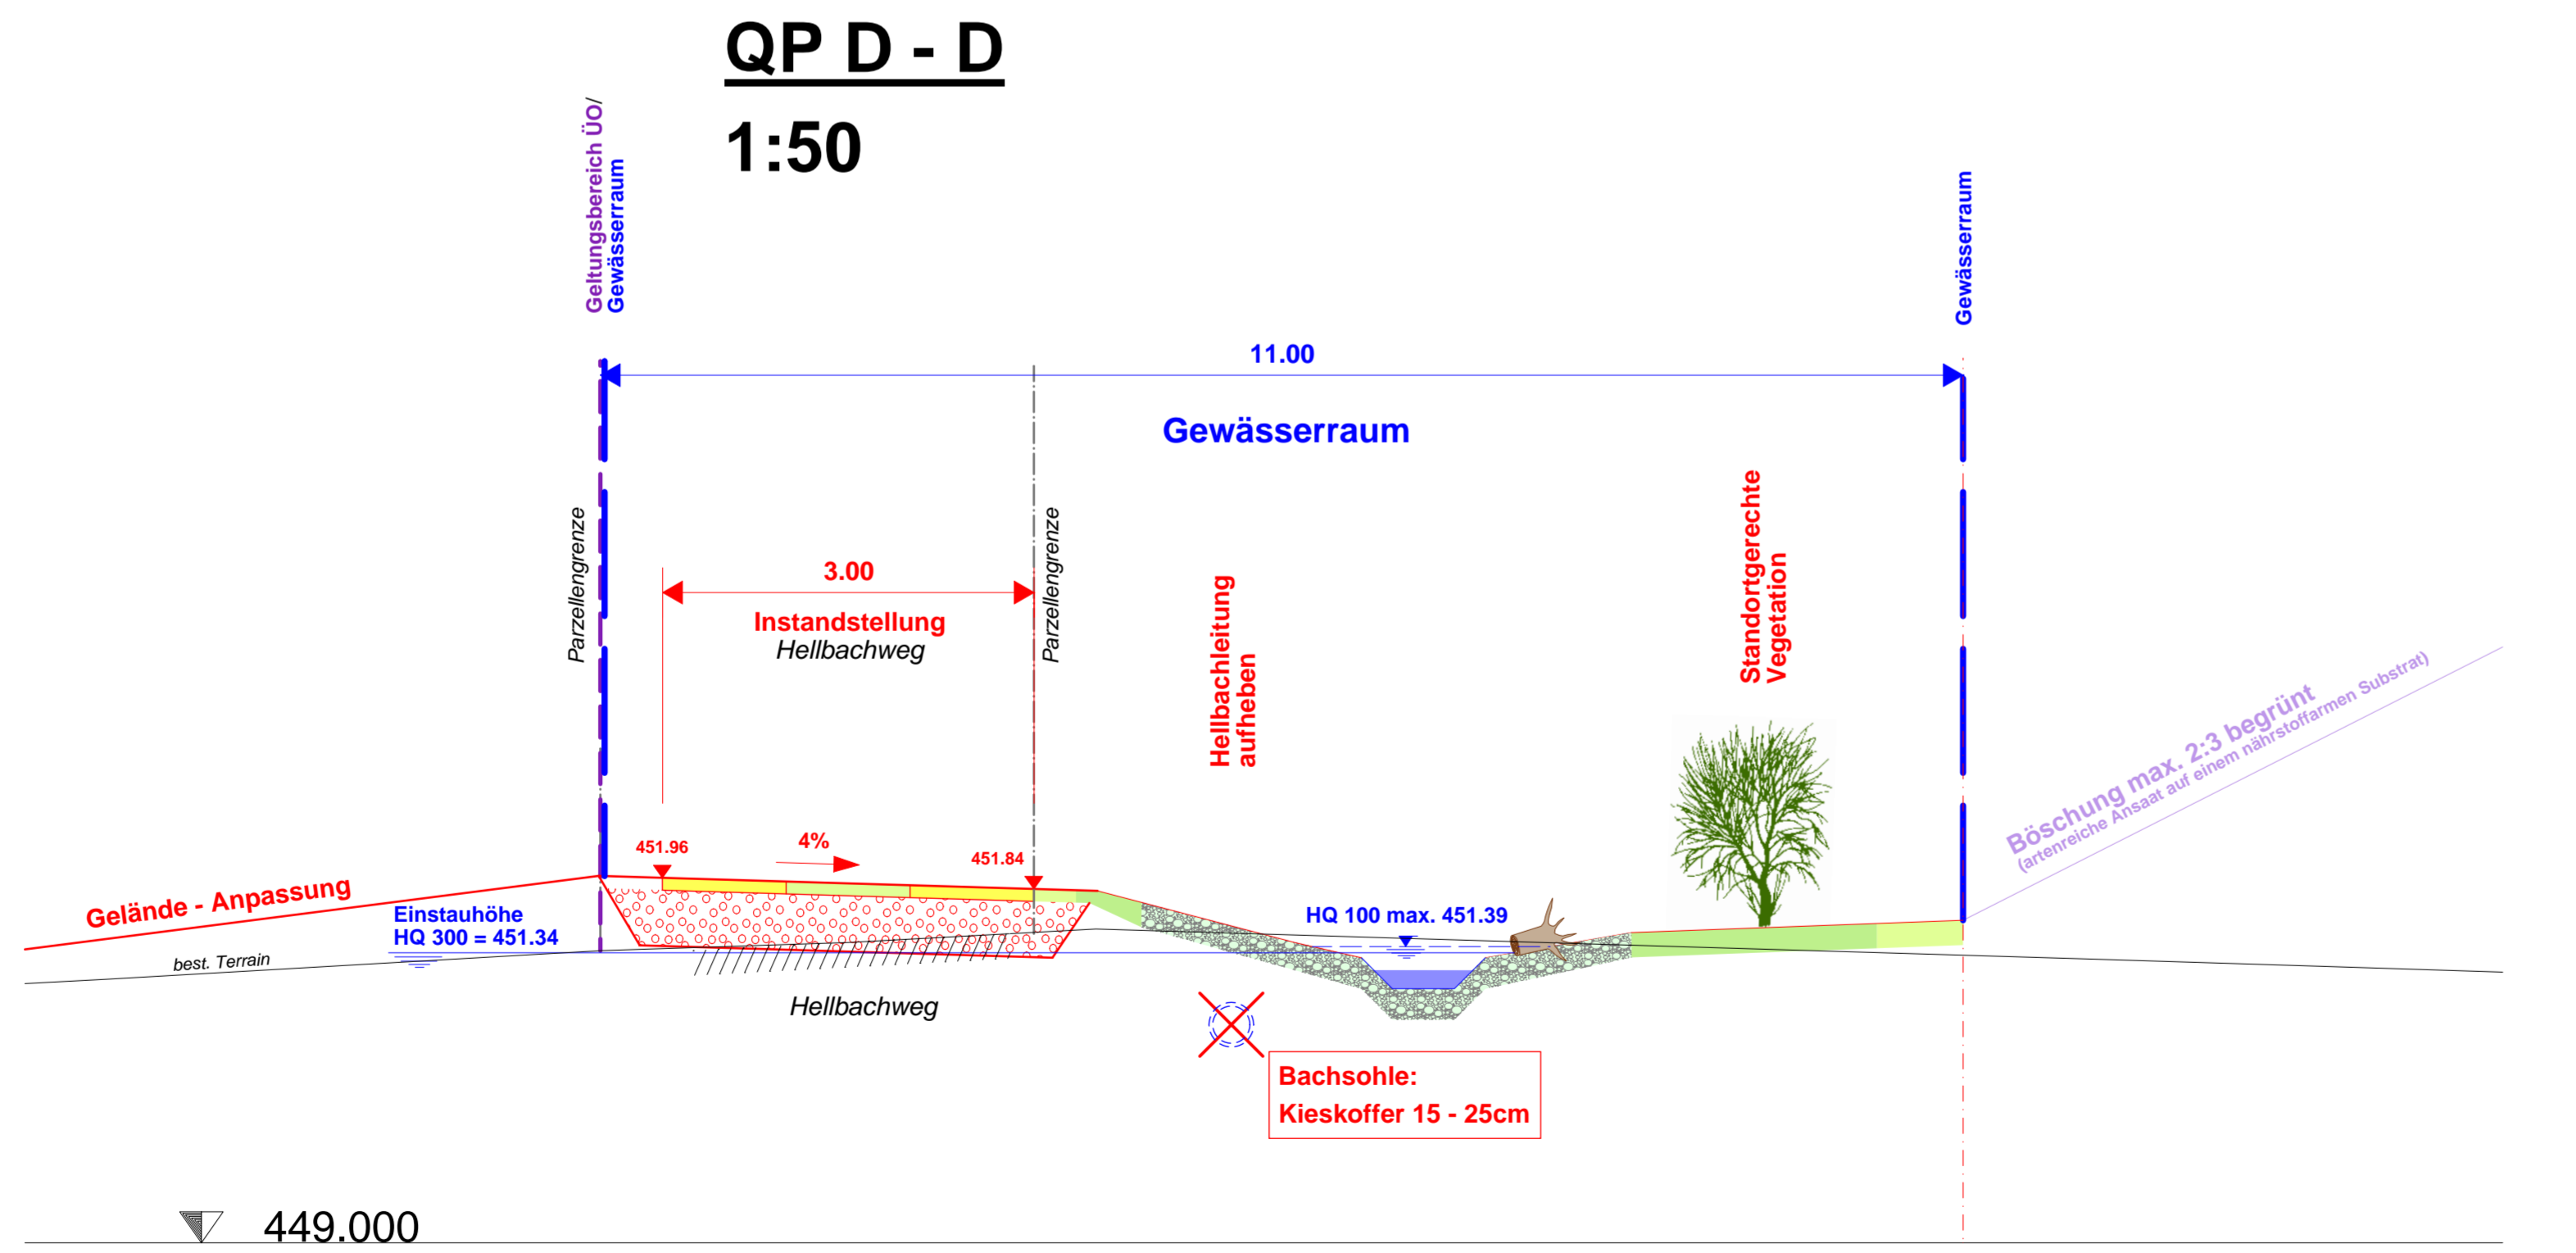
QP D - D

1:50

Geltungsbereich ÜO/
Gewässerraum

Gewässerraum

11.00

Gewässerraum

Parzellengrenze

3.00

Instandstellung
Hellbachweg

Parzellengrenze

Hellbachleitung
aufheben

Standortgerechte
Vegetation

Böschung max. 2:3 begrünt
(artenreiche Ansaat auf einem nährstoffarmen Substrat)

451.96

4%

451.84

Gelände - Anpassung

Einstauhöhe
HQ 300 = 451.34

best. Terrain

HQ 100 max. 451.39

Hellbachweg

Bachsohle:
Kieskoffer 15 - 25cm

449.000